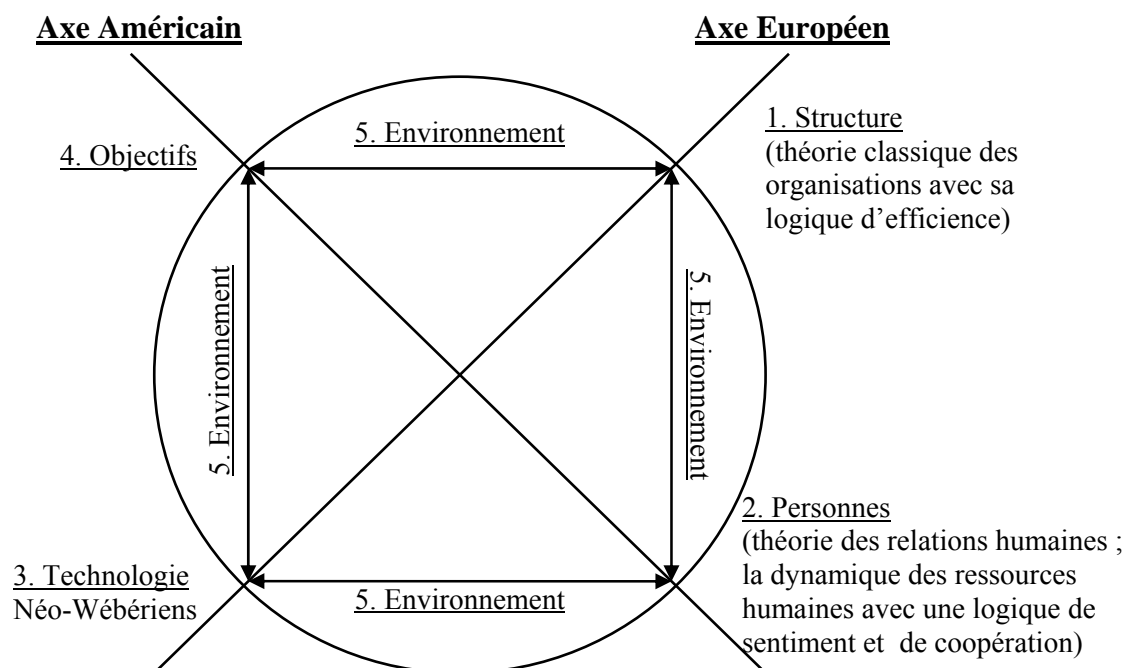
Axe Américain

Axe Européen

5. Environnement

4. Objectifs

1. Structure
(théorie classique des organisations avec sa logique d'efficience)

5. Environnement

5. Environnement

2. Personnes
(théorie des relations humaines ; la dynamique des ressources humaines avec une logique de sentiment et de coopération)

3. Technologie
Néo-Wébériens

5. Environnement